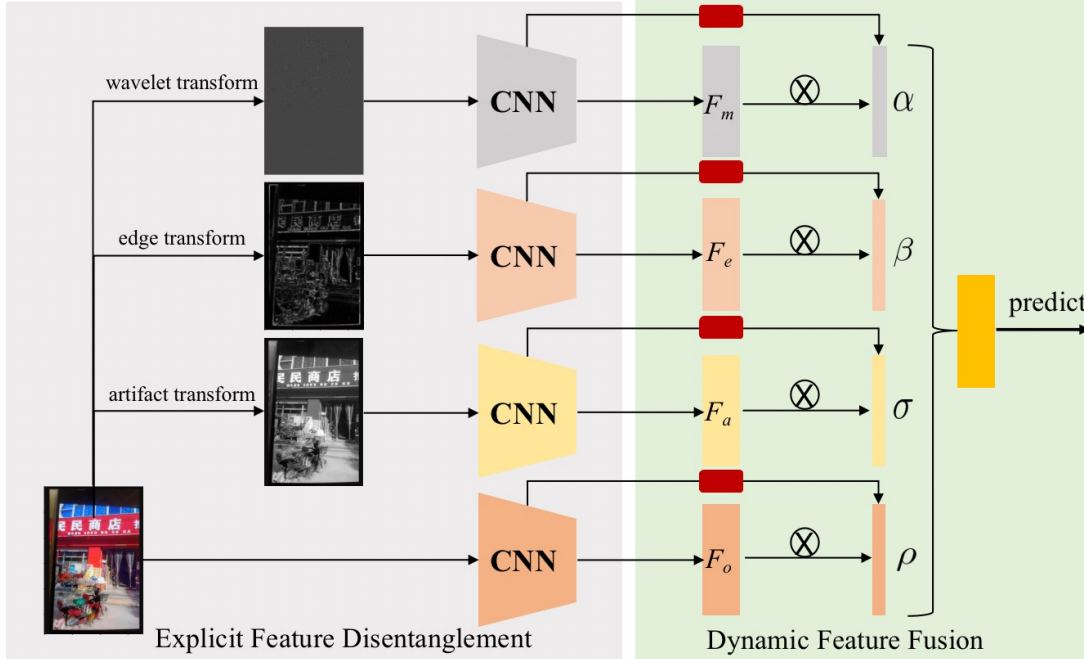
wavelet transform

CNN

$F_m$

$\otimes$

$\alpha$

edge transform

CNN

$F_e$

$\otimes$

$\beta$

predict

artifact transform

民商店

CNN

$F_a$

$\otimes$

$\sigma$

民商店

CNN

$F_o$

$\otimes$

$\rho$

Explicit Feature Disentanglement

Dynamic Feature Fusion